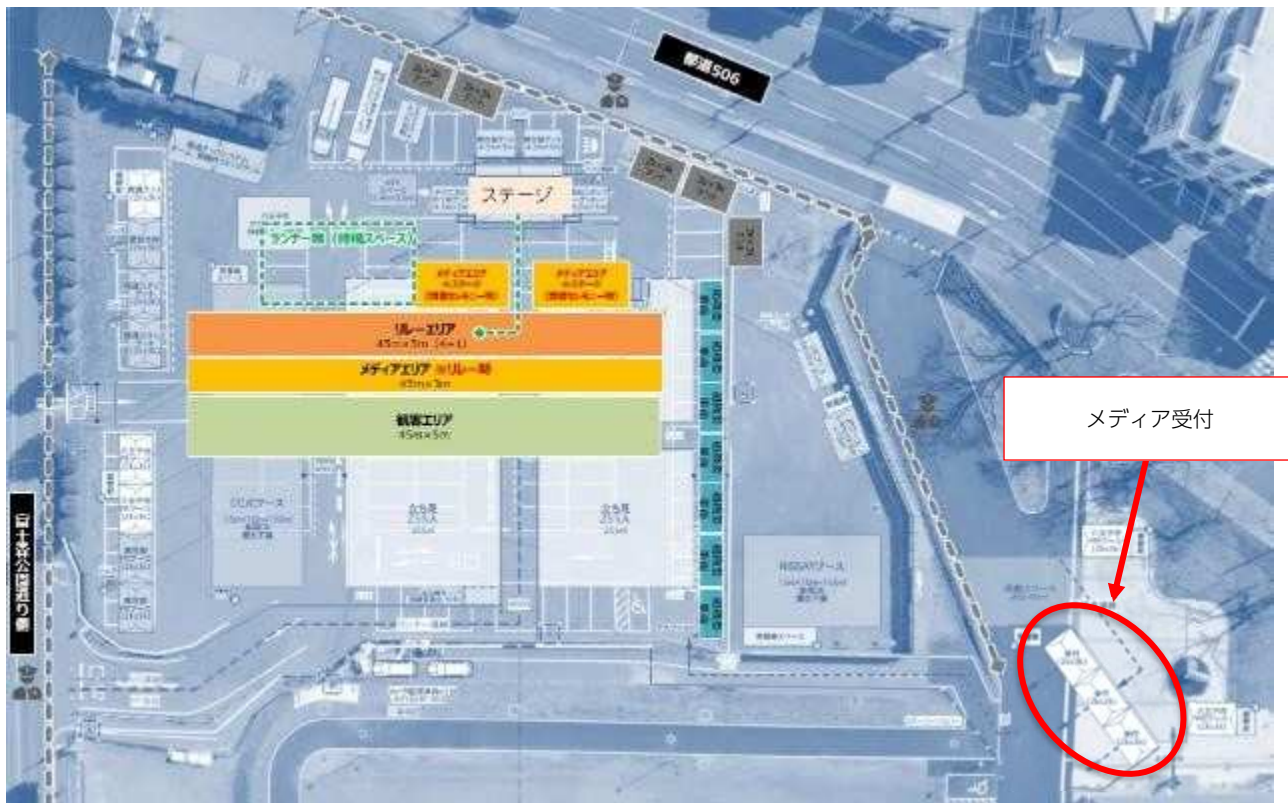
都道506

ステージ

ランナー待（待機スペース）

メディアエリア
※ステージ
（聖火セレモニー用）

メディアエリア
※ステージ
（聖火セレモニー用）

リレーエリア
45m×5m（4〜1）

メディアエリア ※リレー用
45m×3m

観客エリア
45m×5m

メディア受付

富士見公園通り